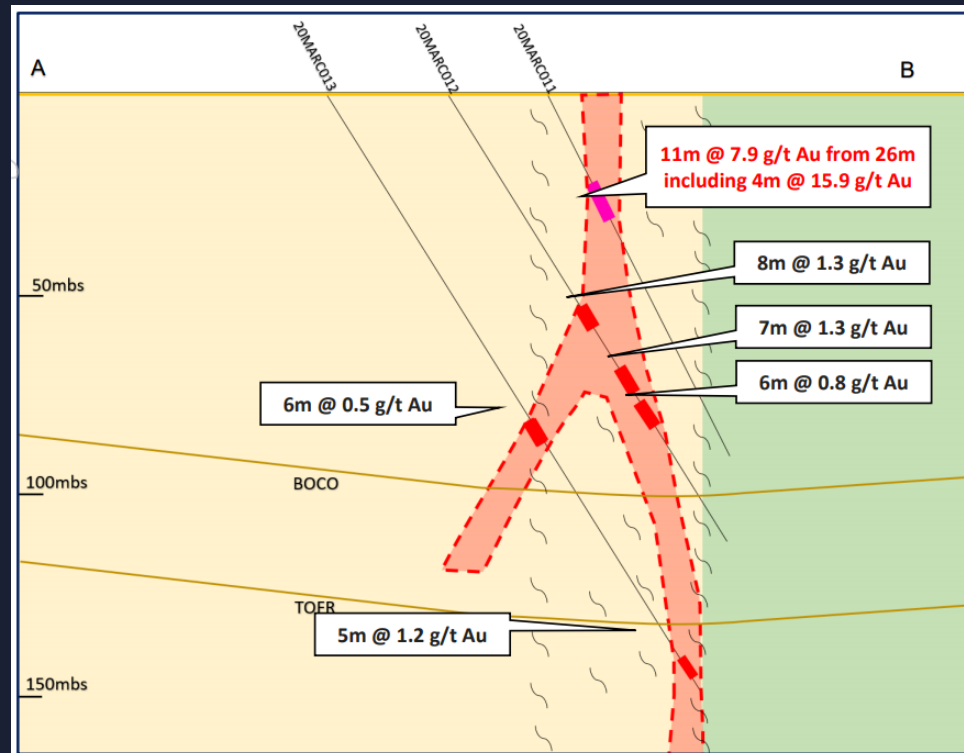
A

20MARC013

20MARC012

20MARC011

B

11m @ 7.9 g/t Au from 26m including 4m @ 15.9 g/t Au

8m @ 1.3 g/t Au

50mbs

7m @ 1.3 g/t Au

6m @ 0.8 g/t Au

6m @ 0.5 g/t Au

100mbs

BOCO

TOFR

5m @ 1.2 g/t Au

150mbs